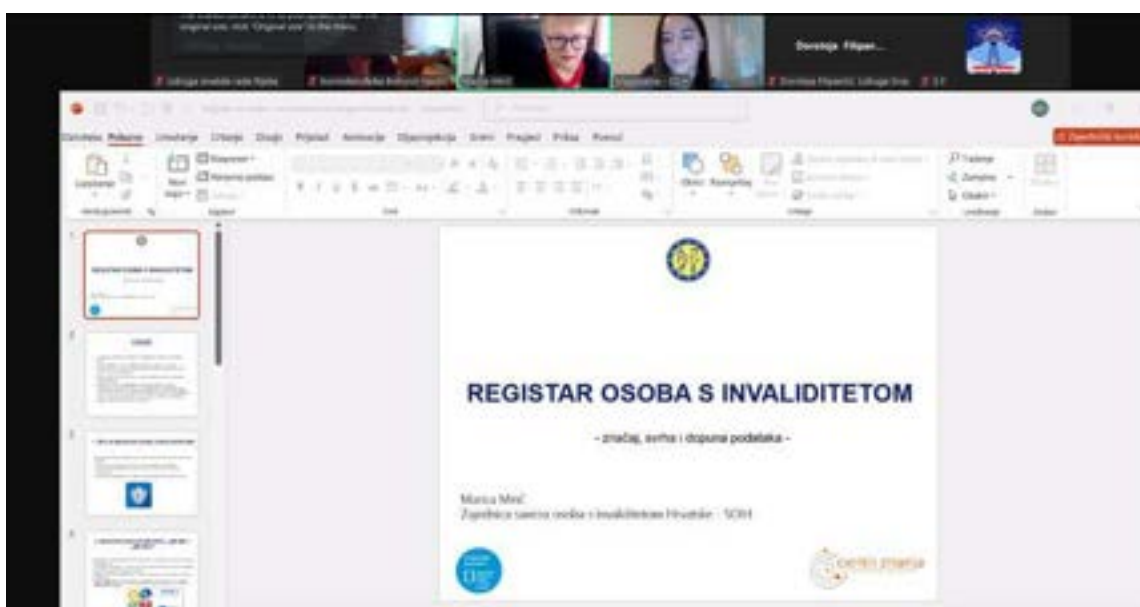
Udruga invalida rada Rijeka

Doroteja Filipan...

Datoteka Polazno Umetanje Crtanje Dizajn Prijelazi Animacije Dijaprojekcija Snimi Pregled Prikaz Pomoć

Lijepljenje Novi slajd Font Odlomak Crtanje Uređivanje

REGISTAR OSOBA S INVALIDITETOM

- značaj, svrha i dopuna podataka -

Marica Mirić
Zajednica saveza osoba s invaliditetom Hrvatske - SOIH

centar znanja